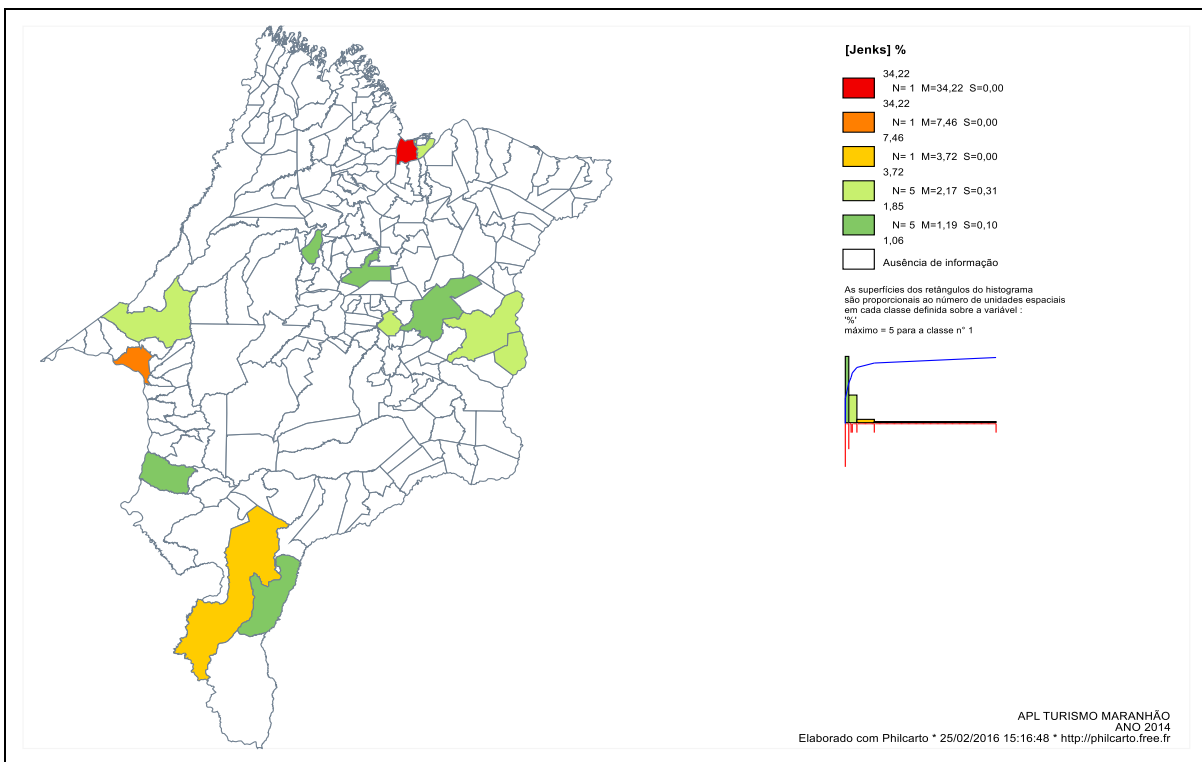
[Jenks] %

34,22
N= 1 M=34,22 S=0,00
34,22
N= 1 M=7,46 S=0,00
7,46
N= 1 M=3,72 S=0,00
3,72
N= 5 M=2,17 S=0,31
1,85
N= 5 M=1,19 S=0,10
1,06
Ausência de informação

As superfícies dos retângulos do histograma são proporcionais ao número de unidades espaciais em cada classe definida sobre a variável : '%'
máximo = 5 para a classe n° 1

APL TURISMO MARANHÃO
ANO 2014
Elaborado com Philcarto * 25/02/2016 15:16:48 * http://philcarto.free.fr